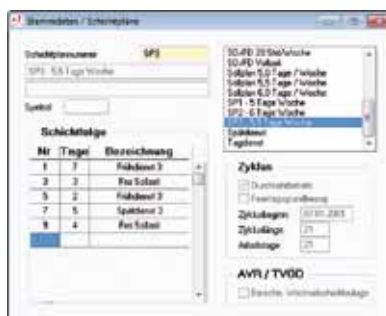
Stammdaten / Schichtpläne

Schichtplannummer SP3
SP3 - 5,5 Tage Woche

Symbol

Schichtfolge

| Nr | Tage | Bezeichnung |
|---|---|---|
| 1 | 7 | Frühdienst 3 |
| 2 | 3 | frei Schnitt |
| 3 | 5 | Frühdienst 3 |
| 4 | 7 | Spätdienst 3 |
| 5 | 4 | frei Schnitt |

SO-FD 20 Std/Woche
SO-FD Vollzeit
Solldien 5,0 Tage / Woche
Solldien 5,5 Tage / Woche
Solldien 6,0 Tage / Woche
SP1 - 5 Tage Woche
SP2 - 6 Tage Woche
SP3 - 5,5 Tage Woche
Spätdienst
Tagdienst

Zyklus
Durchschaltbetrieb
Feiertagsprogrammierung
Zyklusbeginn 02.01.2003
Zykluslänge 21
Arbeitstage 21

AVR / TVÖD
Bereiche: Wochenarbeitsfeiertage